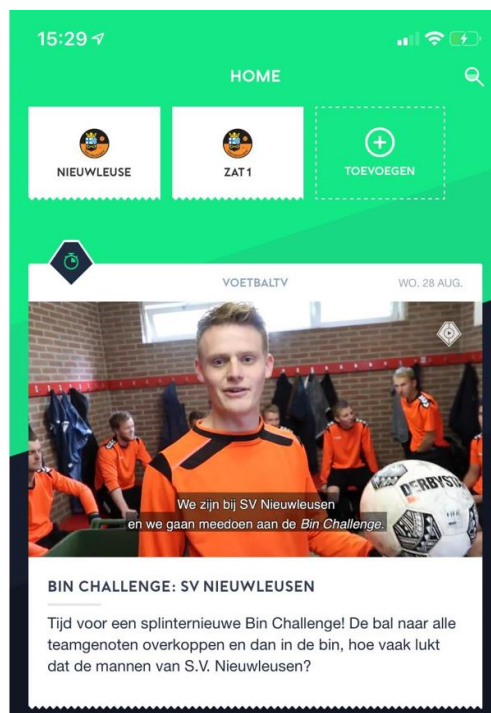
15:29

HOME

NIEUWLEUSE

ZAT 1

TOEVOEGEN

VOETBALTV

WO. 28 AUG.

We zijn bij SV Nieuwleusen
en we gaan meedoen aan de Bin Challenge.

DERBYSTAR

BIN CHALLENGE: SV NIEUWLEUSEN

Tijd voor een splinternieuwe Bin Challenge! De bal naar alle teamgenoten overkoppen en dan in de bin, hoe vaak lukt dat de mannen van S.V. Nieuwleusen?